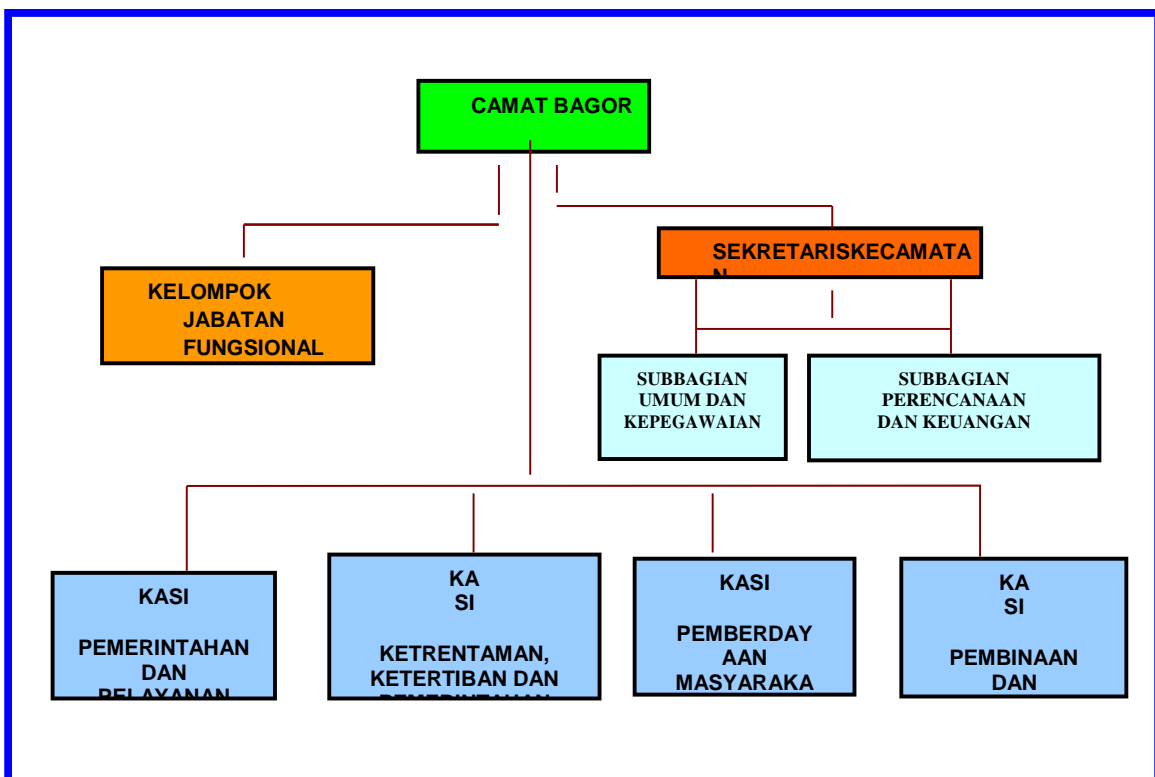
CAMAT BAGOR

KELOMPOK JABATAN FUNGSIONAL

SEKRETARISKECAMATA N

SUBBAGIAN UMUM DAN KEPEGAWAIAN

SUBBAGIAN PERENCANAAN DAN KEUANGAN

KASI

PEMERINTAHAN DAN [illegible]

KA SI

KETRENTAMAN, KETERTIBAN DAN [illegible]

KASI

PEMBERDAY AAN MASYARAKA

KA SI

PEMBINAAN DAN